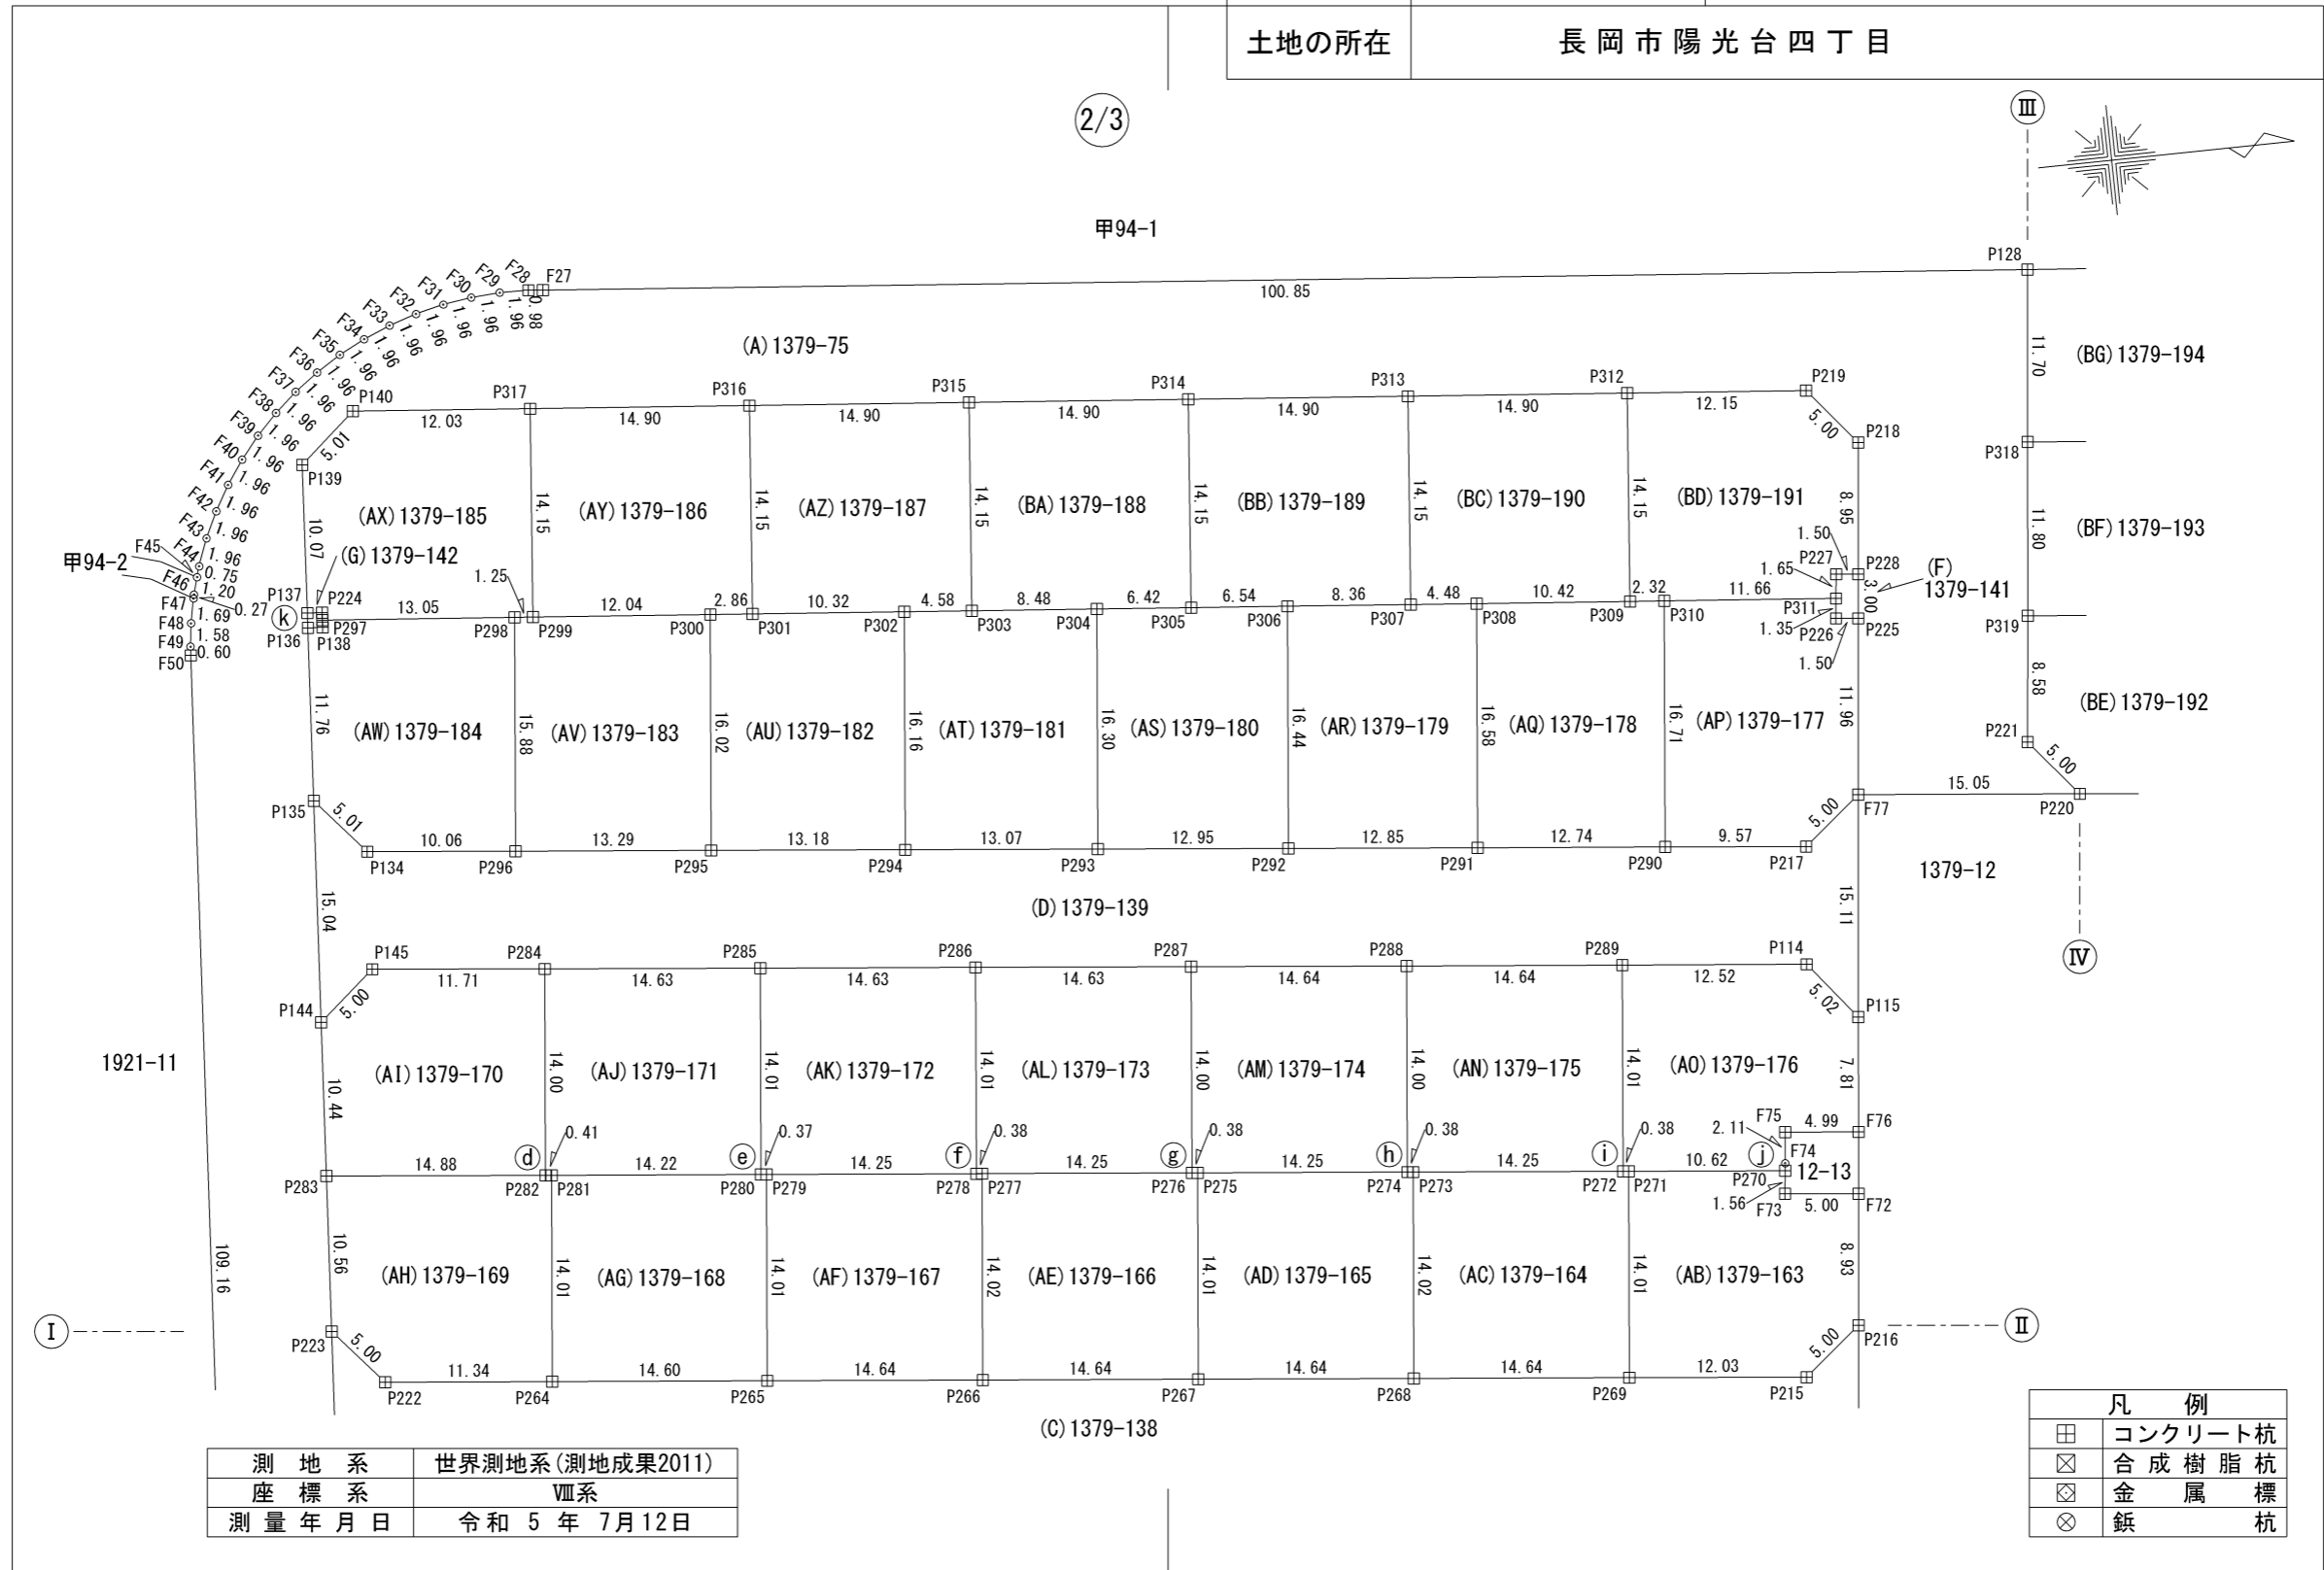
| 土地の所在 | 長岡市陽光台四丁目 |
|---|---|

2/3

Ⅲ

甲94-1

F27 F28 F29 F30 F31 F32 F33 F34 F35 F36 F37 F38 F39 F40 F41 F42 F43 F44 F45 F46 F47 F48 F49 F50

0.98 1.96 1.96 1.96 1.96 1.96 1.96 1.96 1.96 1.96 1.96 1.96 1.96 1.96 1.96 0.75 1.20 0.27 1.69 1.58 0.60

甲94-2

P128 100.85

(A)1379-75

P140 P317 P316 P315 P314 P313 P312 P219

12.03 14.90 14.90 14.90 14.90 14.90 12.15 5.00

P139 5.01 P218

(AX)1379-185 (AY)1379-186 (AZ)1379-187 (BA)1379-188 (BB)1379-189 (BC)1379-190 (BD)1379-191

10.07 14.15 14.15 14.15 14.15 14.15 14.15 8.95

(G)1379-142

1.25 2.86 4.58 6.42 6.54 4.48 2.32 1.50 1.65 P227 P228 (F) 1379-141 3.00

P137 P224 k P136 P297 P138 13.05 P298 P299 12.04 P300 P301 10.32 P302 P303 8.48 P304 P305 P306 8.36 P307 P308 10.42 P309 P310 11.66 P311 1.35 P226 1.50 P225

(AW)1379-184 (AV)1379-183 (AU)1379-182 (AT)1379-181 (AS)1379-180 (AR)1379-179 (AQ)1379-178 (AP)1379-177

11.76 15.88 16.02 16.16 16.30 16.44 16.58 16.71 11.96

P135 5.01 P134 10.06 P296 13.29 P295 13.18 P294 13.07 P293 12.95 P292 12.85 P291 12.74 P290 9.57 P217 5.00 F77 15.05 P220

11.70 (BG)1379-194 P318 11.80 (BF)1379-193 P319 8.58 (BE)1379-192 P221 5.00

(D)1379-139

1379-12

15.04 15.11

Ⅳ

P145 P284 P285 P286 P287 P288 P289 P114

11.71 14.63 14.63 14.63 14.64 14.64 12.52 5.02

P144 5.00 P115

1921-11

(AI)1379-170 (AJ)1379-171 (AK)1379-172 (AL)1379-173 (AM)1379-174 (AN)1379-175 (AO)1379-176

10.44 14.00 14.01 14.01 14.00 14.00 14.01 7.81

0.41 0.37 0.38 0.38 0.38 0.38 2.11 F75 4.99 F76

P283 14.88 d P282 P281 14.22 e P280 P279 14.25 f P278 P277 14.25 g P276 P275 14.25 h P274 P273 14.25 i P272 P271 10.62 j F74 P270 12-13 1.56 F73 5.00 F72

(AH)1379-169 (AG)1379-168 (AF)1379-167 (AE)1379-166 (AD)1379-165 (AC)1379-164 (AB)1379-163

109.16 10.56 14.01 14.01 14.02 14.01 14.02 14.01 8.93

Ⅰ Ⅱ

P223 5.00 P222 11.34 P264 14.60 P265 14.64 P266 14.64 P267 14.64 P268 14.64 P269 12.03 P215 5.00 P216

(C)1379-138

| 測地系 | 世界測地系(測地成果2011) |
|---|---|
| 座標系 | Ⅷ系 |
| 測量年月日 | 令和 5 年 7月12日 |

| 凡例 | |
|---|---|
| ⊞ | コンクリート杭 |
| ⊠ | 合成樹脂杭 |
| ◇ | 金属標 |
| ⊗ | 鋲杭 |